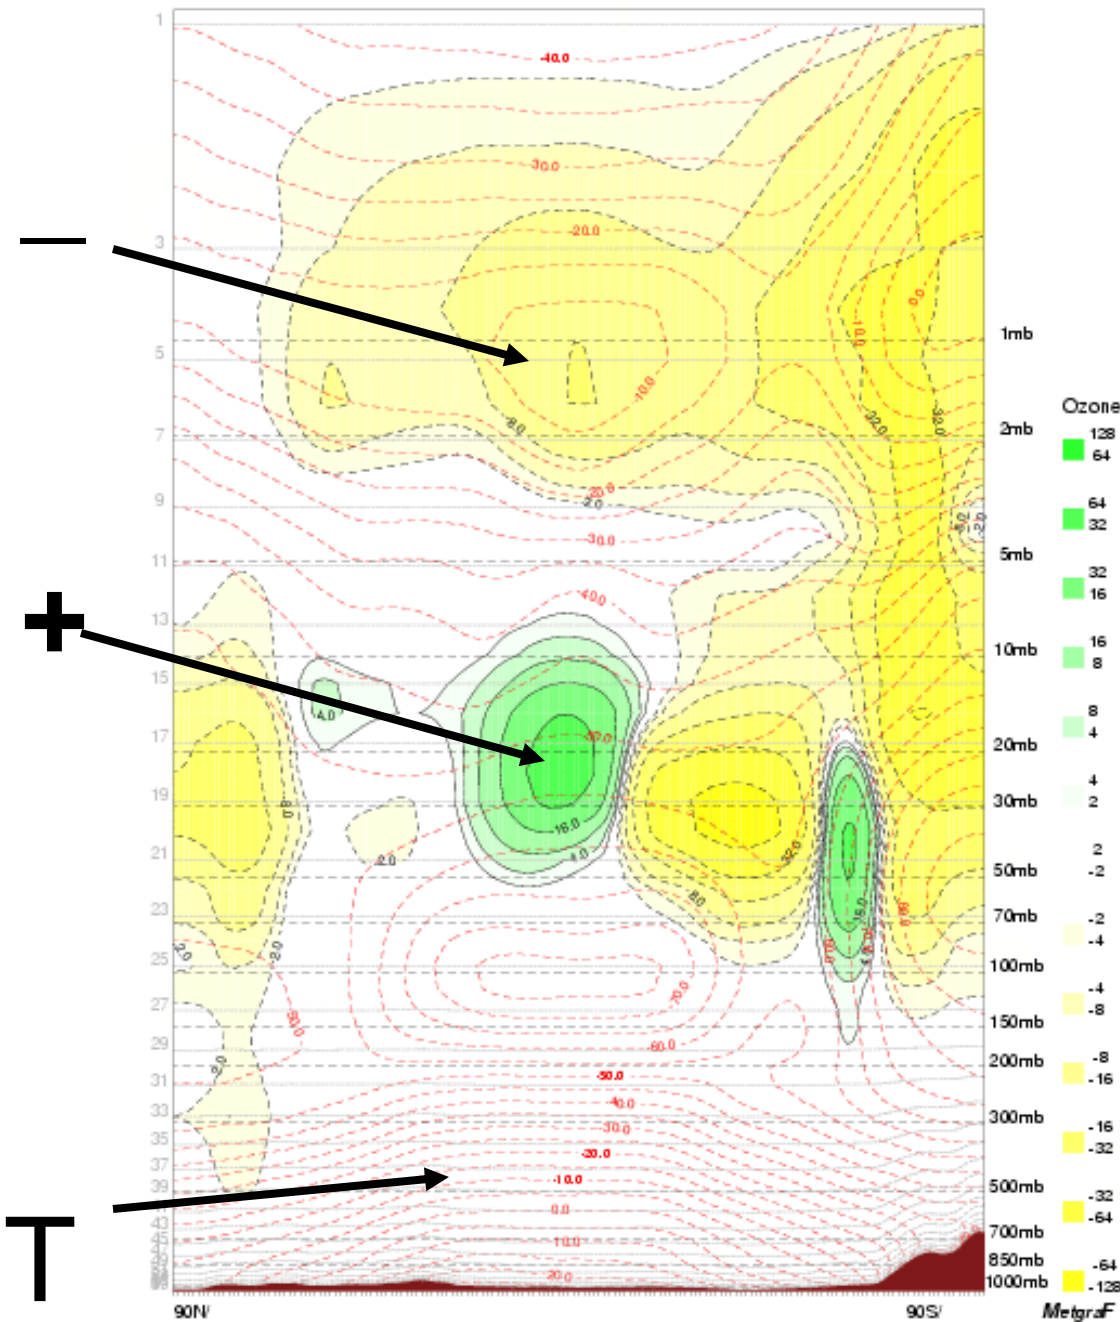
−

+

T

1
3
5
7
9
11
13
15
17
19
21
23
25
27
29
31
33
35
37
39
41
43
45

-40.0
30.0
-20.0
-10.0
4.0
2.0
-20.0
-30.0
-40.0
4.0
60.0
16.0
4.0
2.0
2.0
8.0
32.0
16.0
-70.0
-60.0
-50.0
-40.0
-30.0
-20.0
-10.0
0.0
10.0
20.0

1mb
2mb
5mb
10mb
20mb
30mb
50mb
70mb
100mb
150mb
200mb
300mb
500mb
700mb
850mb
1000mb

Ozone
128
64
64
32
32
16
16
8
8
4
4
2
2
-2
-2
-4
-4
-8
-8
-16
-16
-32
-32
-64
-64
-128

90N/
90S/
MetgraF